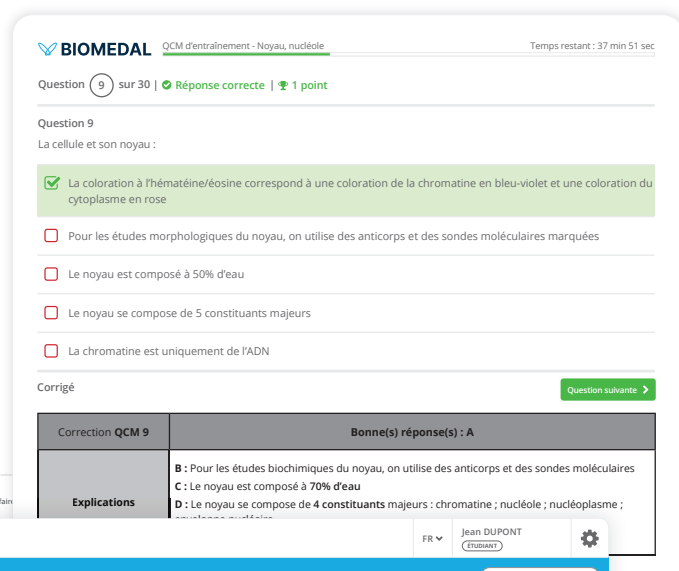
BIOMEDAL QCM d'entraînement - Noyau, nucléole

Temps restant : 37 min 51 sec

Question 9 sur 30 | Réponse correcte | 1 point

Question 9

La cellule et son noyau :

La coloration à l'hématéine/éosine correspond à une coloration de la chromatine en bleu-violet et une coloration du cytoplasme en rose

Pour les études morphologiques du noyau, on utilise des anticorps et des sondes moléculaires marquées

Le noyau est composé à 50% d'eau

Le noyau se compose de 5 constituants majeurs

La chromatine est uniquement de l'ADN

Corrigé

Question suivante

| Correction QCM 9 | Bonne(s) réponse(s) : A |
|---|---|
| Explications | B : Pour les études biochimiques du noyau, on utilise des anticorps et des sondes moléculaires<br>C : Le noyau est composé à 70% d'eau<br>D : Le noyau se compose de 4 constituants majeurs : chromatine ; nucléole ; nucléoplasme ; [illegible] |

FR

Jean DUPONT
ÉTUDIANT